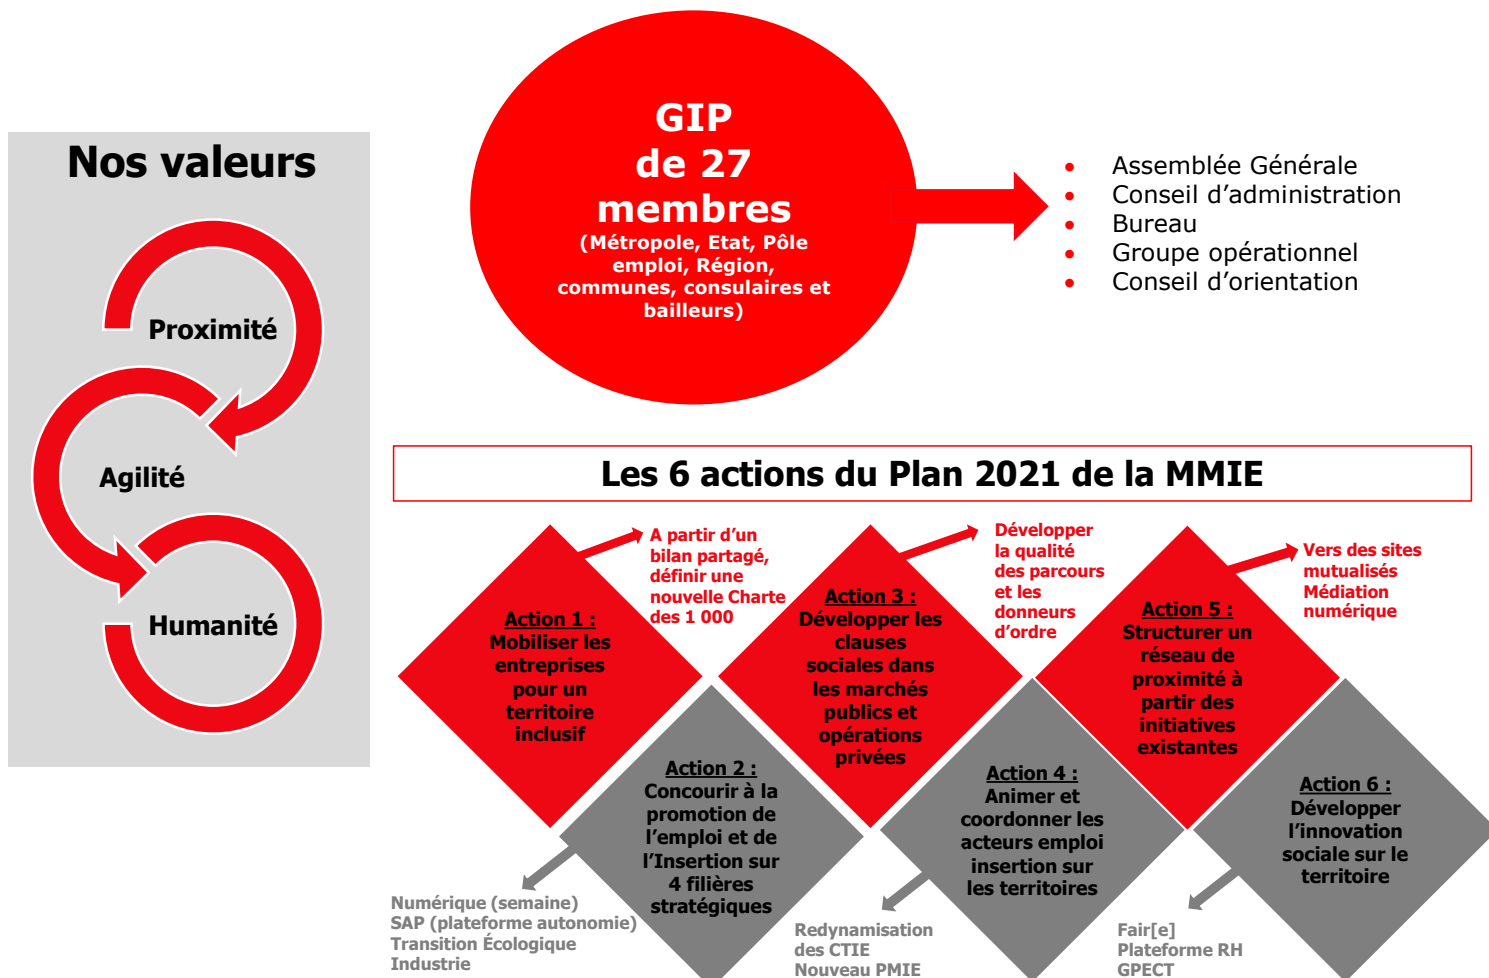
Nos valeurs

Proximité

Agilité

Humanité

GIP
de 27
membres
(Métropole, Etat, Pôle emploi, Région, communes, consulaires et bailleurs)

- Assemblée Générale
- Conseil d'administration
- Bureau
- Groupe opérationnel
- Conseil d'orientation

Les 6 actions du Plan 2021 de la MMIE

Action 1 : Mobiliser les entreprises pour un territoire inclusif

A partir d'un bilan partagé, définir une nouvelle Charte des 1 000

Action 3 : Développer les clauses sociales dans les marchés publics et opérations privées

Développer la qualité des parcours et les donneurs d'ordre

Action 5 : Structurer un réseau de proximité à partir des initiatives existantes

Vers des sites mutualisés
Médiation numérique

Action 2 : Concourir à la promotion de l'emploi et de l'Insertion sur 4 filières stratégiques

Numérique (semaine)
SAP (plateforme autonomie)
Transition Écologique
Industrie

Action 4 : Animer et coordonner les acteurs emploi insertion sur les territoires

Redynamisation des CTIE
Nouveau PMIE

Action 6 : Développer l'innovation sociale sur le territoire

Fair[e]
Plateforme RH
GPECT